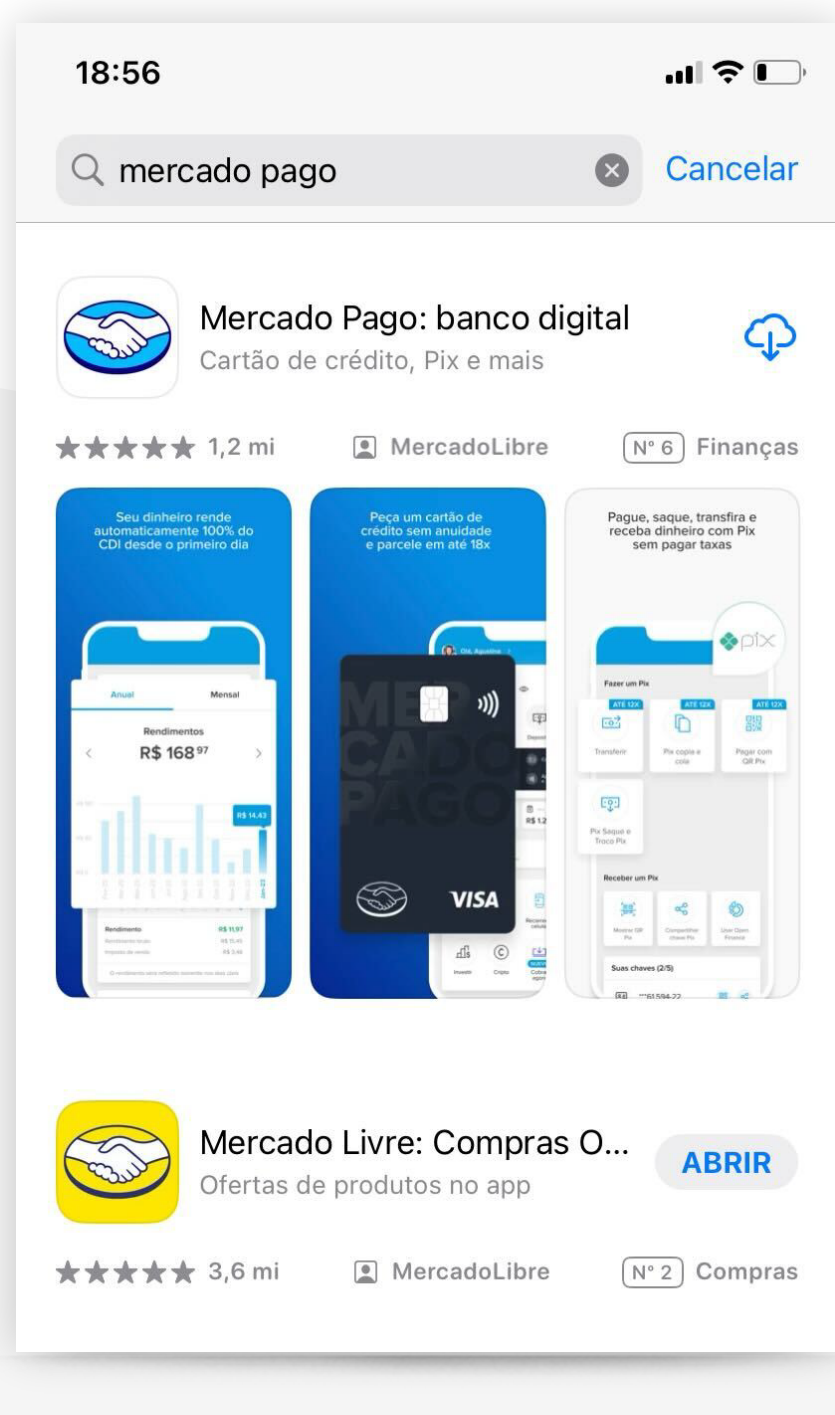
18:56

mercado pago

Cancelar

Mercado Pago: banco digital
Cartão de crédito, Pix e mais

★★★★★ 1,2 mi

MercadoLibre

Nº 6 Finanças

Seu dinheiro rende automaticamente 100% do CDI desde o primeiro dia

Anual
Mensal
Rendimentos
R$ 168 97
R$ 14,43
Rendimento
R$ 11,97

Peça um cartão de crédito sem anuidade e parcele em até 18x

MERCADO PAGO
VISA

Pague, saque, transfira e receba dinheiro com Pix sem pagar taxas

pix
Fazer um Pix
ATÉ 12X
ATÉ 12X
ATÉ 12X
Transferir
Pix copia e cola
Pagar com QR Pix
Pix Saque e Troco Pix
Receber um Pix
Suas chaves (2/5)

Mercado Livre: Compras O...
Ofertas de produtos no app

ABRIR

★★★★★ 3,6 mi

MercadoLibre

Nº 2 Compras